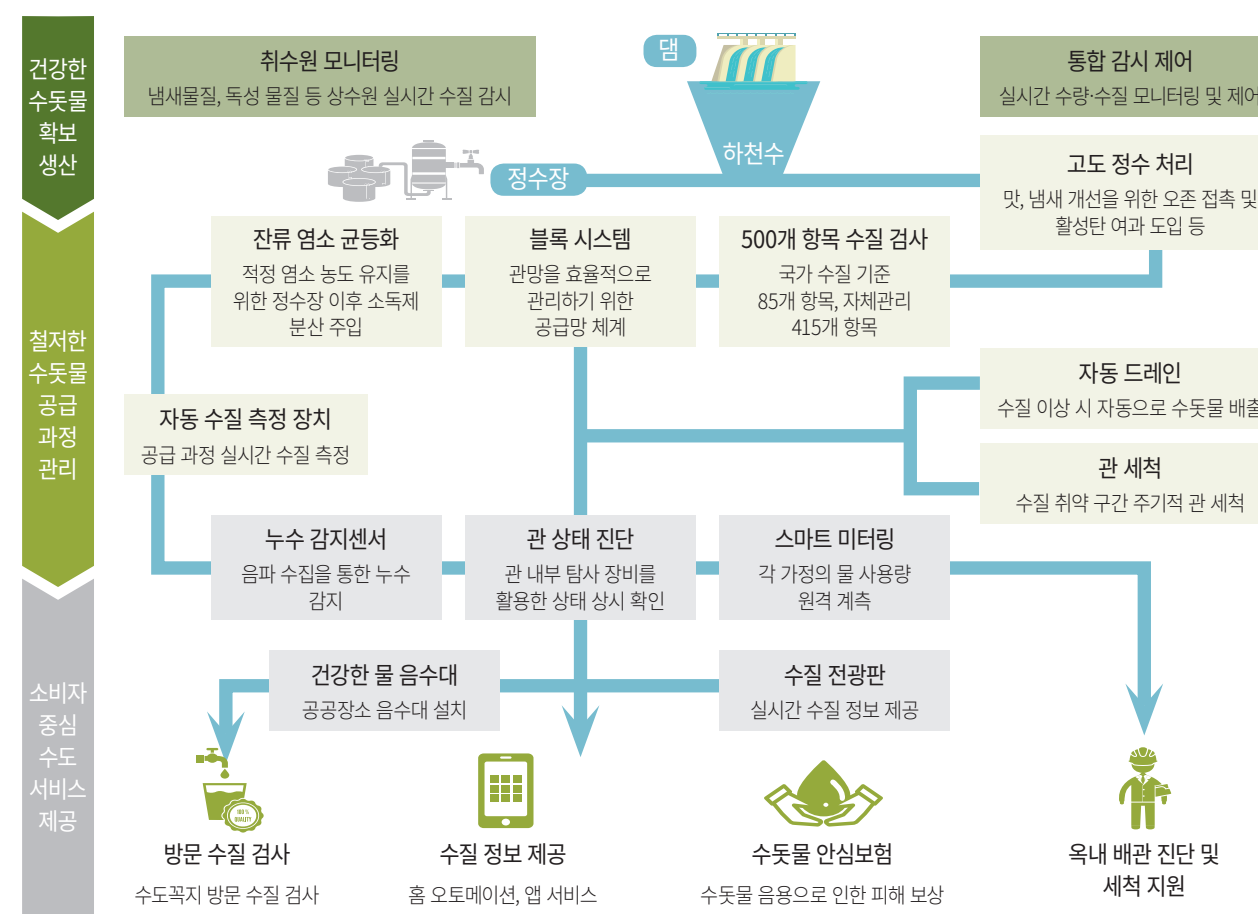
건강한 수돗물 확보 생산

철저한 수돗물 공급 과정 관리

소비자 중심 수도 서비스 제공

취수원 모니터링
냄새물질, 독성 물질 등 상수원 실시간 수질 감시

댐

하천수

통합 감시 제어
실시간 수량·수질 모니터링 및 제어

정수장

고도 정수 처리
맛, 냄새 개선을 위한 오존 접촉 및 활성탄 여과 도입 등

잔류 염소 균등화
적정 염소 농도 유지를 위한 정수장 이후 소독제 분산 주입

블록 시스템
관망을 효율적으로 관리하기 위한 공급망 체계

500개 항목 수질 검사
국가 수질 기준 85개 항목, 자체관리 415개 항목

자동 드레인
수질 이상 시 자동으로 수돗물 배출

자동 수질 측정 장치
공급 과정 실시간 수질 측정

관 세척
수질 취약 구간 주기적 관 세척

누수 감지센서
음파 수집을 통한 누수 감지

관 상태 진단
관 내부 탐사 장비를 활용한 상태 상시 확인

스마트 미터링
각 가정의 물 사용량 원격 계측

건강한 물 음수대
공공장소 음수대 설치

수질 전광판
실시간 수질 정보 제공

100% QUALITY

방문 수질 검사
수도꼭지 방문 수질 검사

수질 정보 제공
홈 오토메이션, 앱 서비스

수돗물 안심보험
수돗물 음용으로 인한 피해 보상

옥내 배관 진단 및 세척 지원